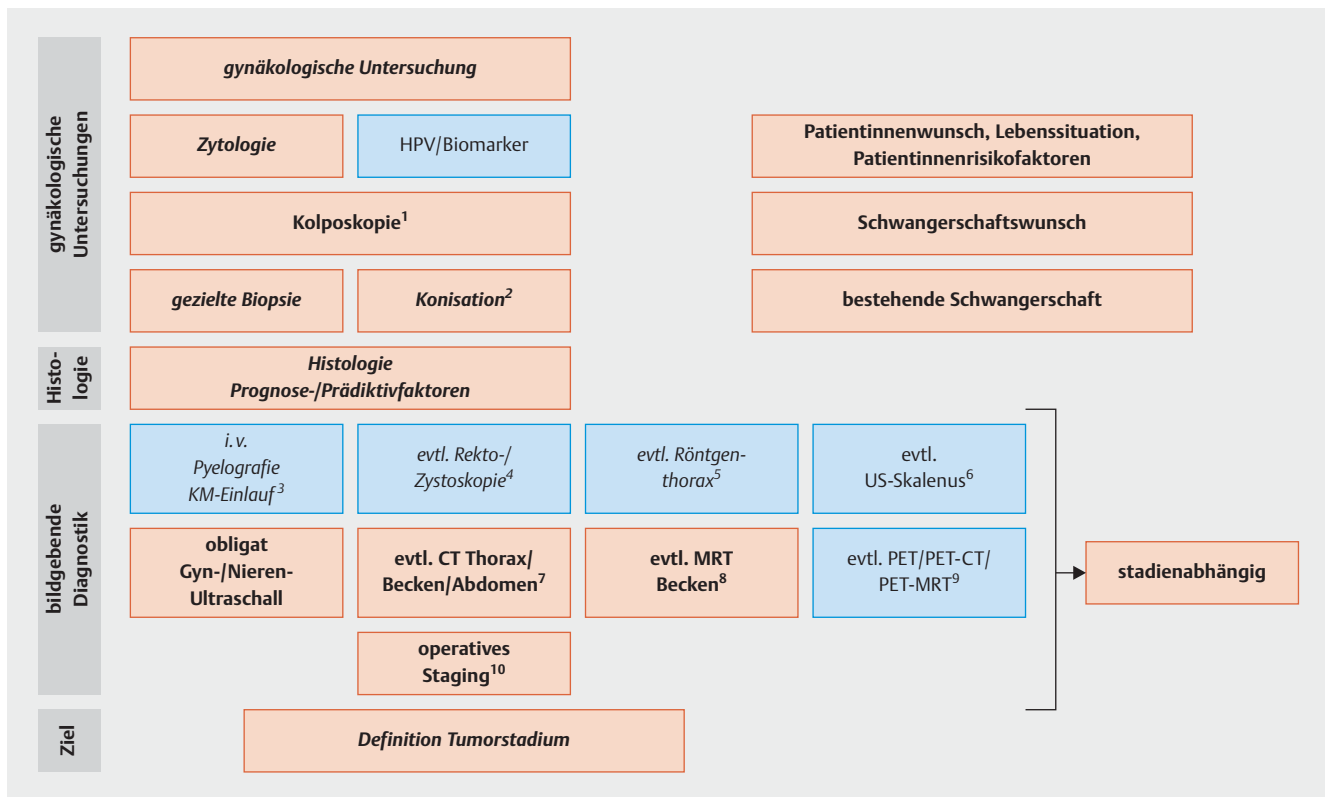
gynäkologische Untersuchungen

gynäkologische Untersuchung

Zytologie

HPV/Biomarker

Patientinnenwunsch, Lebenssituation, Patientinnenrisikofaktoren

Kolposkopie$^{1}$

Schwangerschaftswunsch

gezielte Biopsie

Konisation$^{2}$

bestehende Schwangerschaft

Histologie

Histologie
Prognose-/Prädiktivfaktoren

bildgebende Diagnostik

i.v.
Pyelografie
KM-Einlauf$^{3}$

evtl. Rekto-/
Zystoskopie$^{4}$

evtl. Röntgenthorax$^{5}$

evtl.
US-Skalenus$^{6}$

obligat
Gyn-/Nieren-Ultraschall

evtl. CT Thorax/
Becken/Abdomen$^{7}$

evtl. MRT
Becken$^{8}$

evtl. PET/PET-CT/
PET-MRT$^{9}$

stadienabhängig

operatives
Staging$^{10}$

Ziel

Definition Tumorstadium